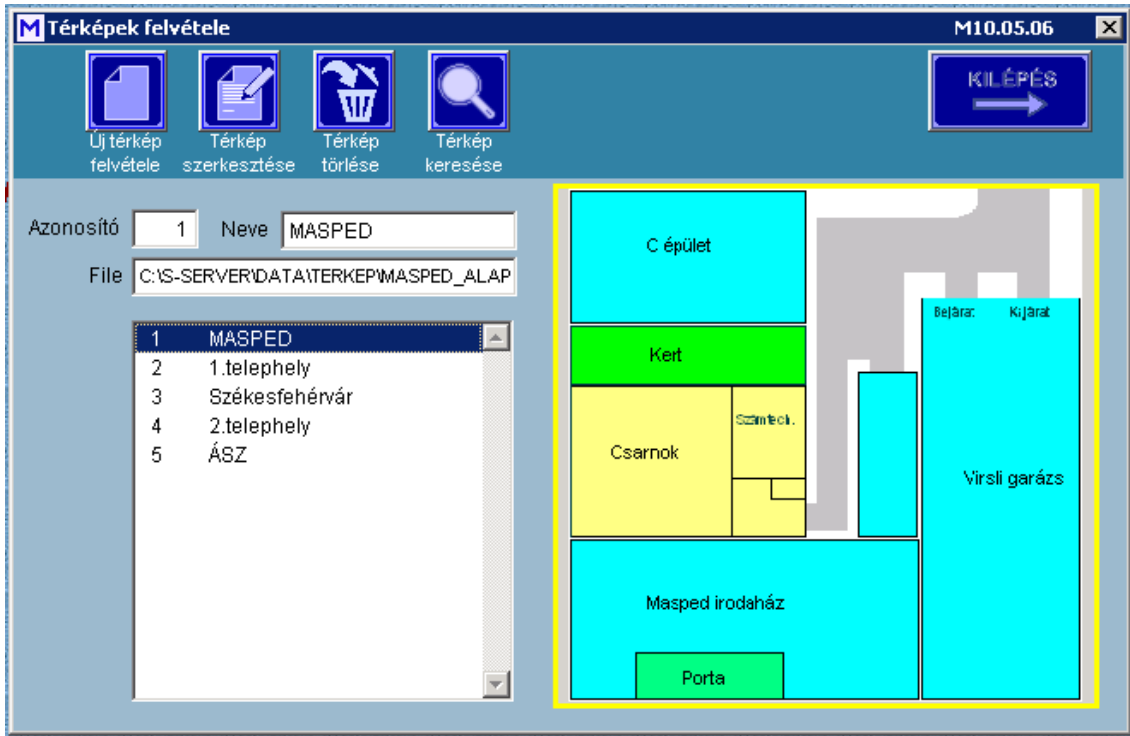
M Térképek felvétele

M10.05.06

Új térkép felvétele

Térkép szerkesztése

Térkép törlése

Térkép keresése

KILÉPÉS

Azonosító 1

Neve MASPED

File C:\S-SERVER\DATA\TERKEP\MASPED_ALAP

| | |
|---|---|
| 1 | MASPED |
| 2 | 1.telephely |
| 3 | Székesfehérvár |
| 4 | 2.telephely |
| 5 | ÁSZ |

C épület

Kert

Csarnok

Számtech.

Bejárat

Kijárat

Virsli garázs

Masped irodaház

Porta